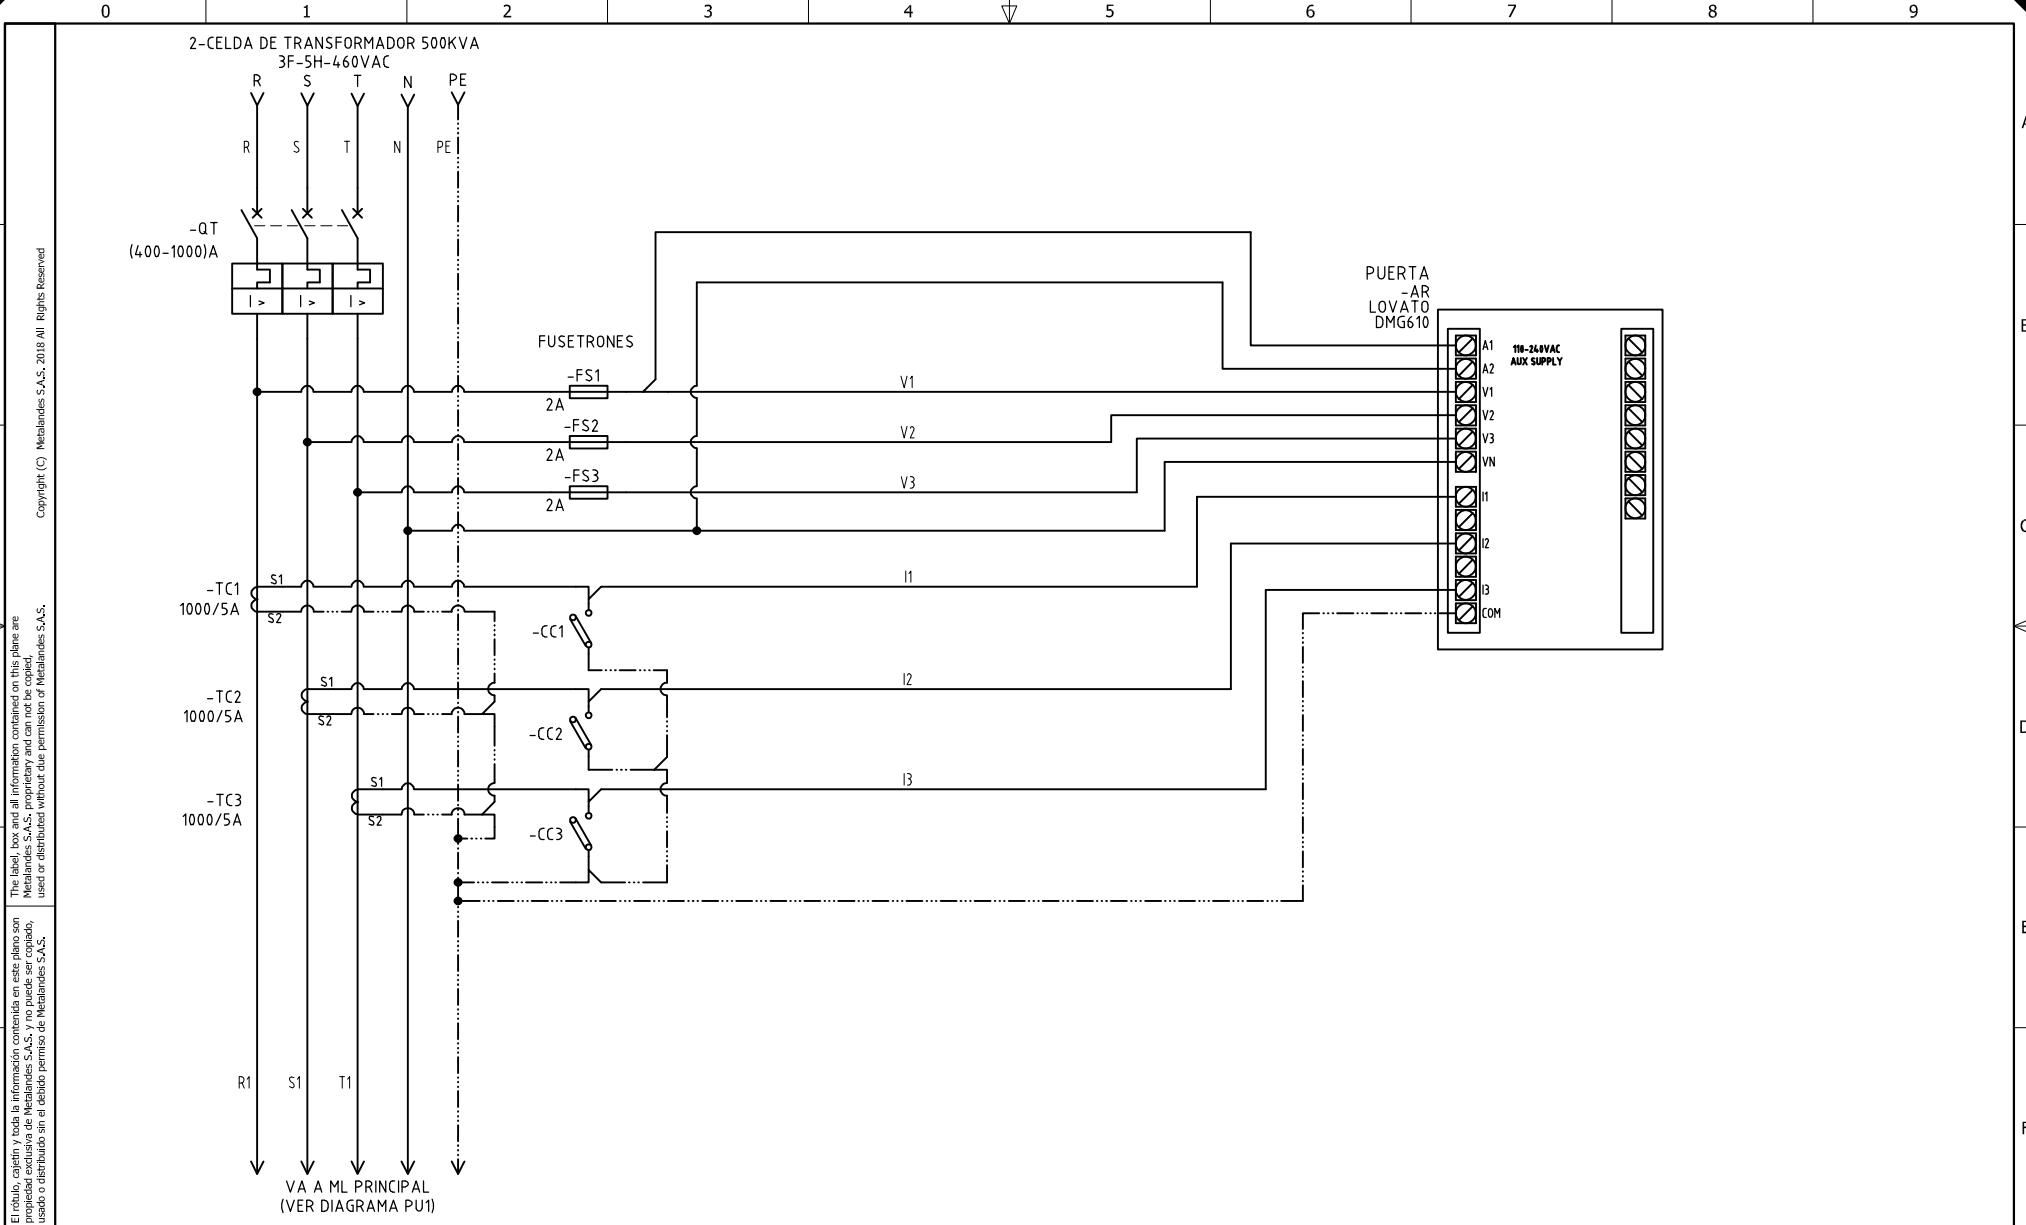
0 1 2 3 4 5 6 7 8 9

Copyright (C) Metalandes S.A.S. 2018 All Rights Reserved

The label, box and all information contained on this plane are Metalandes S.A.S. proprietary and can not be copied, used or distributed without due permission of Metalandes S.A.S.

El rótulo, cajetín y toda la información contenida en este plano son propiedad exclusiva de Metalandes S.A.S. y no puede ser copiado, usado o distribuido sin el debido permiso de Metalandes S.A.S.

2-CELDA DE TRANSFORMADOR 500KVA
3F-5H-460VAC

R S T N PE

R S T N PE

-QT
(400-1000)A

I > I > I >

FUSETRONES

-FS1
2A
-FS2
2A
-FS3
2A

V1
V2
V3

PUERTA
-AR
LOVATO
DMG610

A1 A2 V1 V2 V3 VN I1 I2 I3 COM

110-240VAC
AUX SUPPLY

-TC1
1000/5A
S1
S2

-CC1

I1

-TC2
1000/5A
S1
S2

-CC2

I2

-TC3
1000/5A
S1
S2

-CC3

I3

R1 S1 T1

VA A ML PRINCIPAL
(VER DIAGRAMA PU1)

A B C D E F